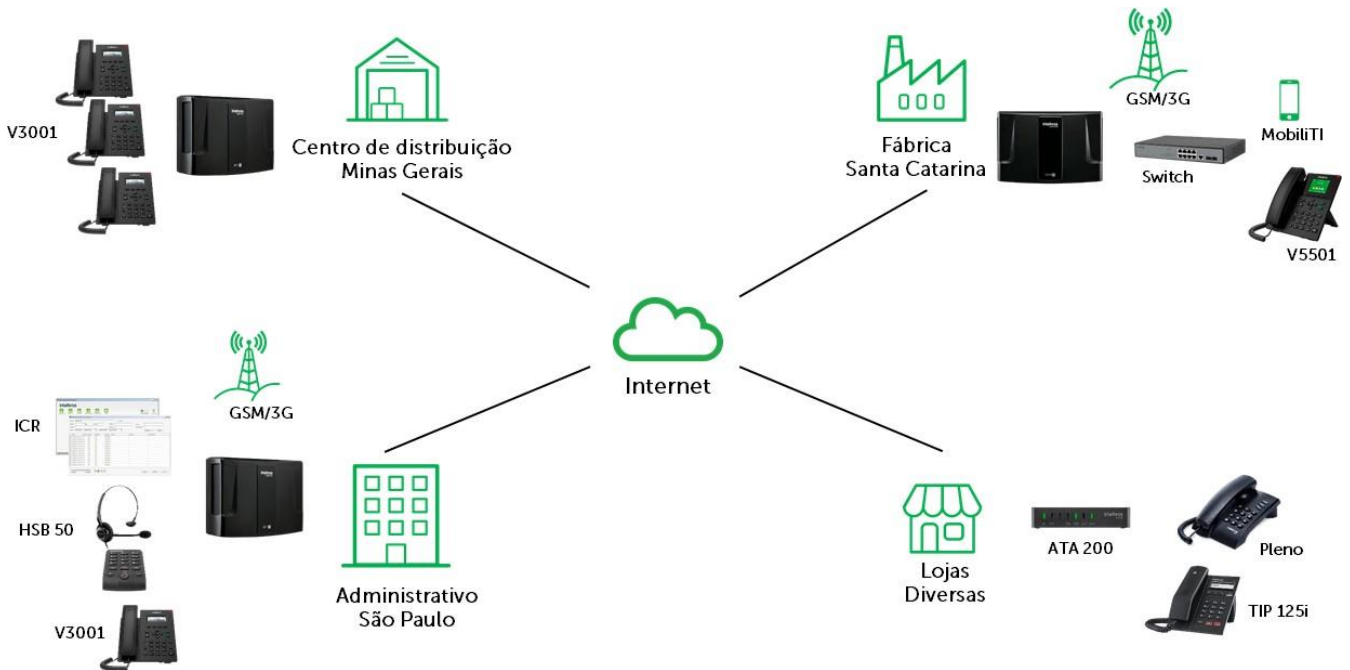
V3001

Centro de distribuição
Minas Gerais

GSM/3G

Fábrica
Santa Catarina

MobiliTI

Switch

V5501

Internet

GSM/3G

ICR

HSB 50

V3001

Administrativo
São Paulo

Lojas
Diversas

ATA 200

Pleno

TIP 125i